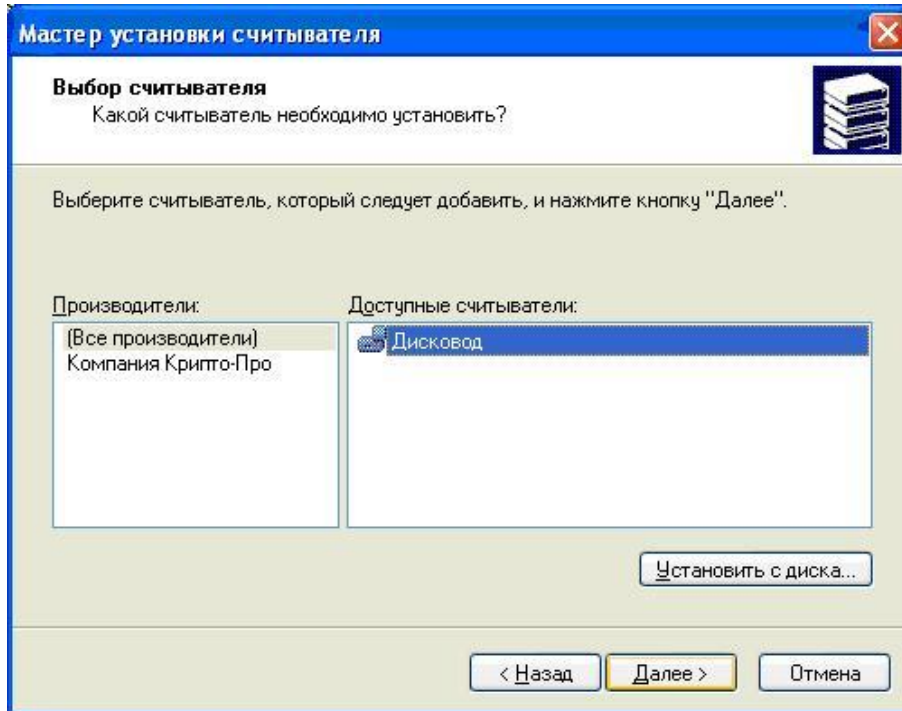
Мастер установки считывателя

Выбор считывателя
Какой считыватель необходимо установить?

Выберите считыватель, который следует добавить, и нажмите кнопку "Далее".

Производители:
(Все производители)
Компания Крипто-Про

Доступные считыватели:
Дисковод

Установить с диска...

< Назад
Далее >
Отмена